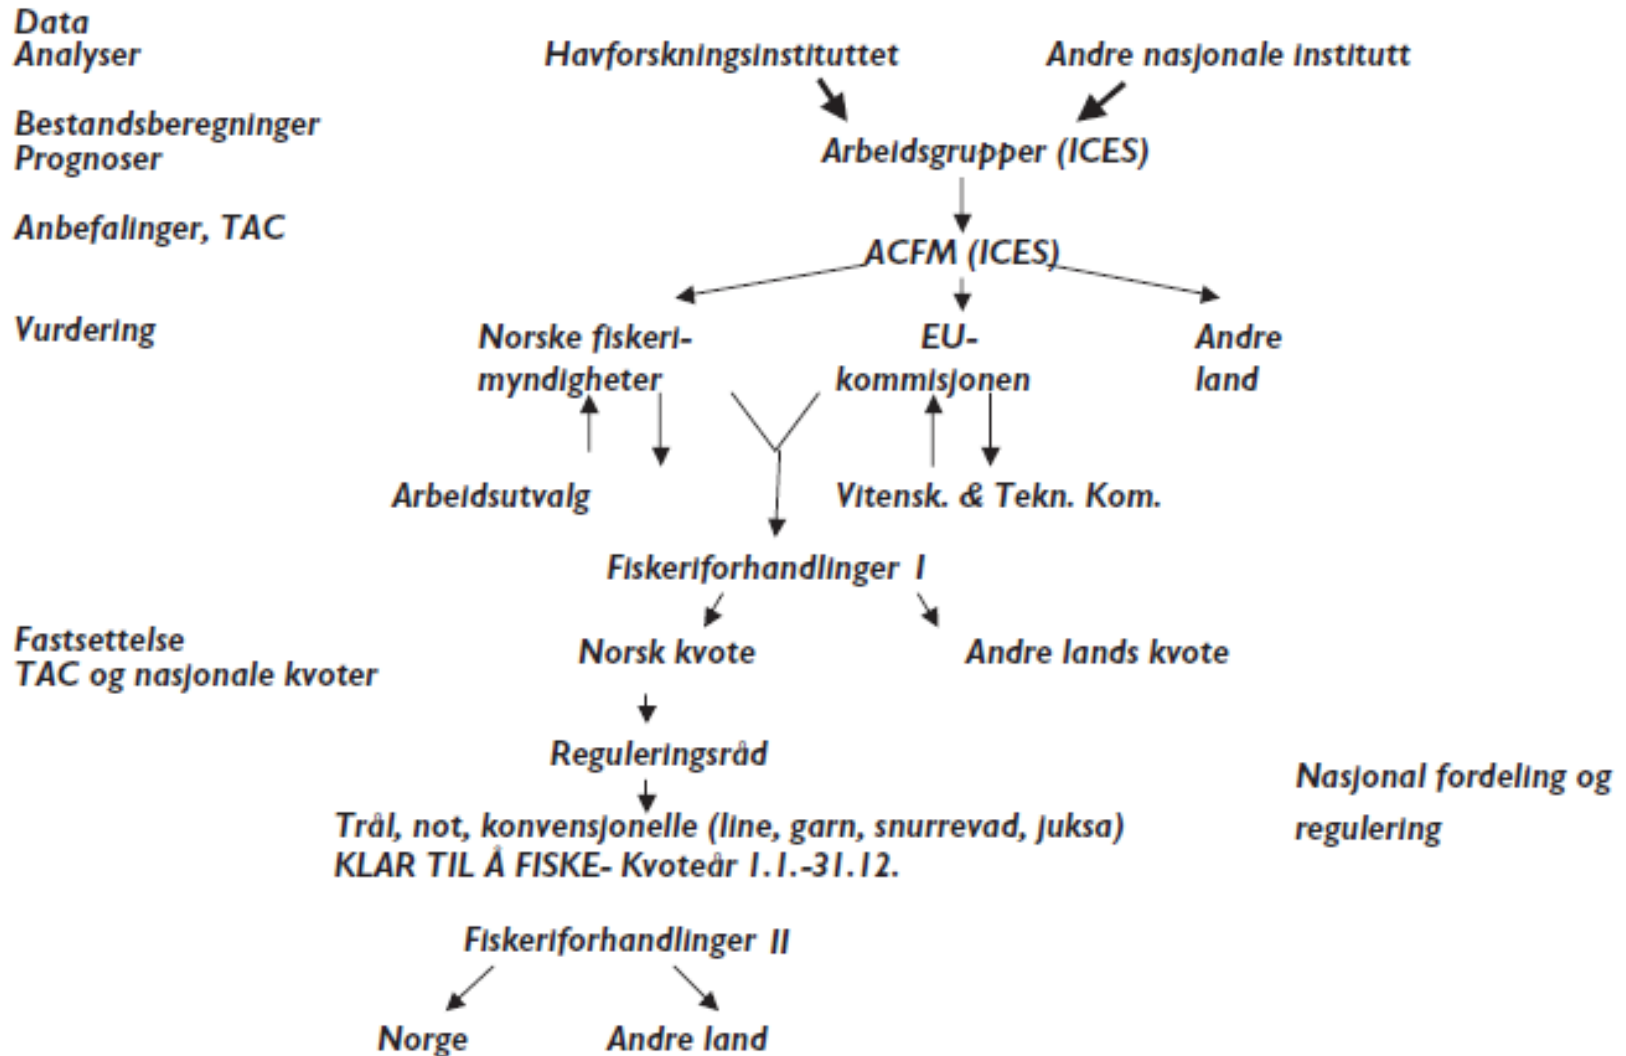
Data
Analyser

Havforskningsinstituttet

Andre nasjonale institutt

Bestandsberegninger
Prognoser

Arbeidsgrupper (ICES)

Anbefalinger, TAC

ACFM (ICES)

Vurdering

Norske fiskerimyndigheter

EU-kommisjonen

Andre land

Arbeidsutvalg

Vitensk. & Tekn. Kom.

Fiskeriforhandlinger I

Fastsettelse
TAC og nasjonale kvoter

Norsk kvote

Andre lands kvote

Reguleringsråd

Nasjonal fordeling og regulering

Trål, not, konvensjonelle (line, garn, snurrevad, juksa)
KLAR TIL Å FISKE- Kvoteår 1.1.-31.12.

Fiskeriforhandlinger II

Norge

Andre land